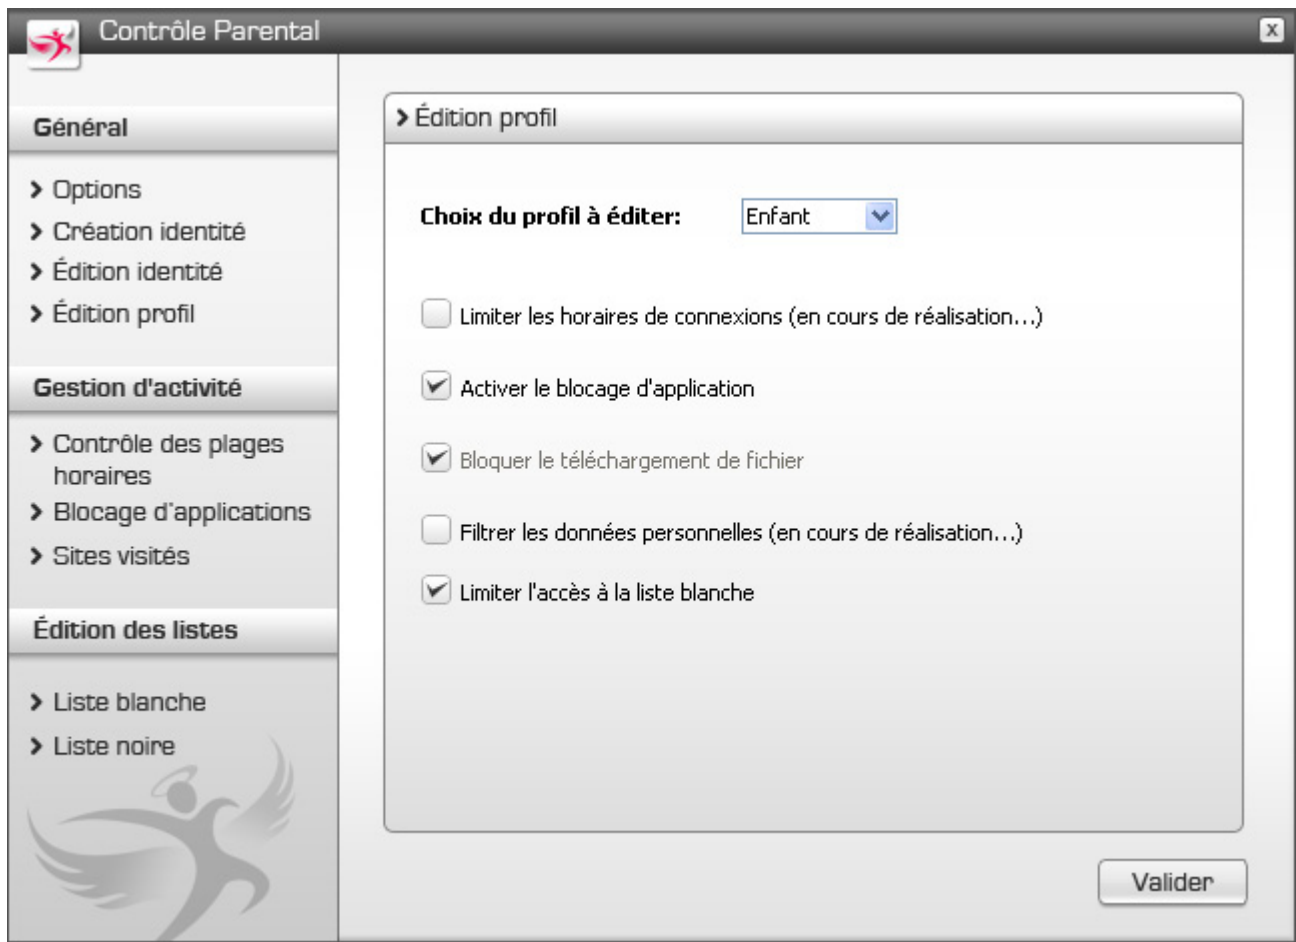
Contrôle Parental

Général

> Options
> Création identité
> Édition identité
> Édition profil

Gestion d'activité

> Contrôle des plages horaires
> Blocage d'applications
> Sites visités

Édition des listes

> Liste blanche
> Liste noire

> Édition profil

Choix du profil à éditer: Enfant

Limiter les horaires de connexions (en cours de réalisation...)

Activer le blocage d'application

Bloquer le téléchargement de fichier

Filtrer les données personnelles (en cours de réalisation...)

Limiter l'accès à la liste blanche

Valider